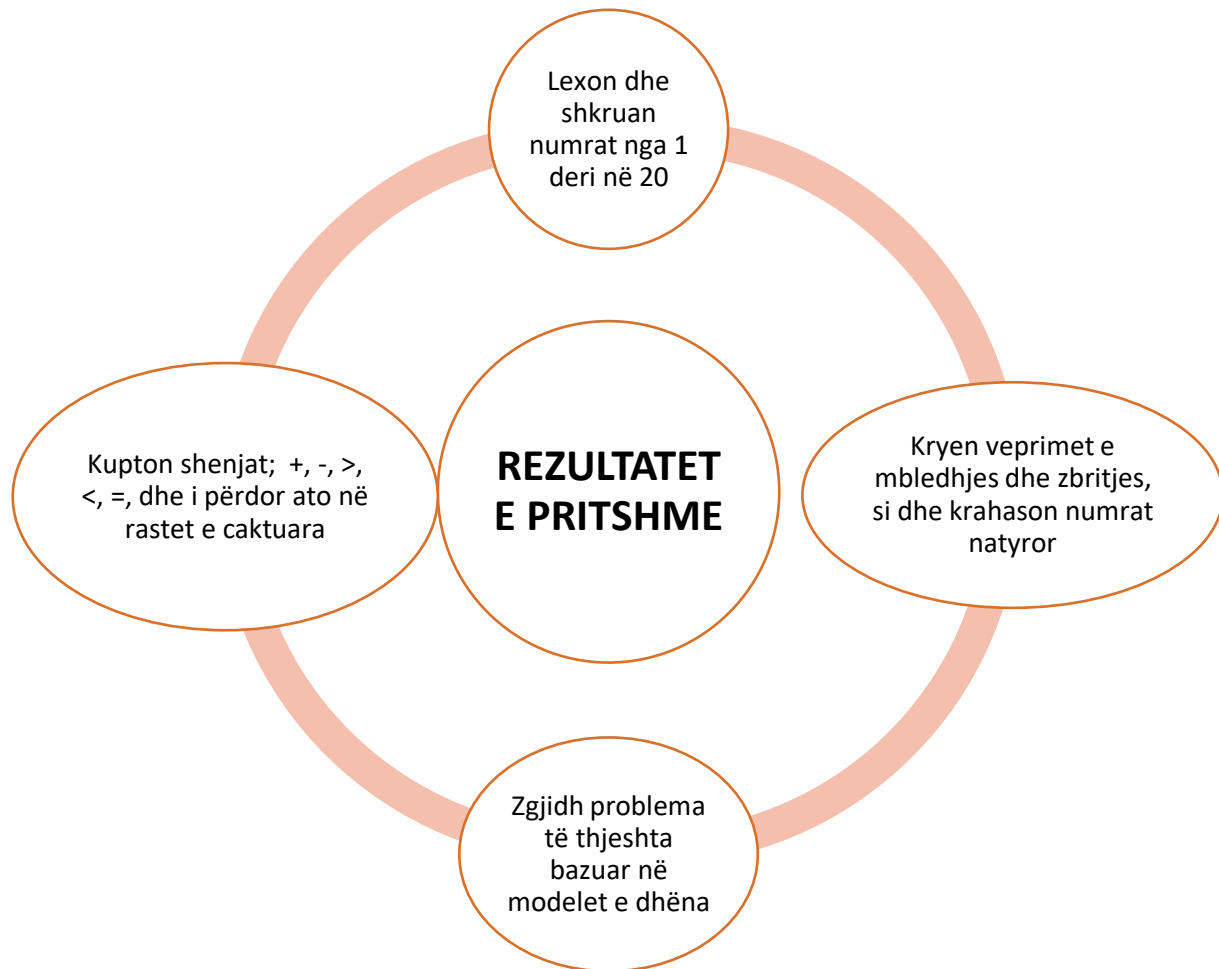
REZULTATET E PRITSHME

Lexon dhe shkruan numrat nga 1 deri në 20

Kryen veprimet e mbledhjes dhe zbritjes, si dhe krahason numrat natyror

Zgjidh problema të thjeshta bazuar në modelet e dhëna

Kupton shenjat; +, -, >, <, =, dhe i përdor ato në rastet e caktuara